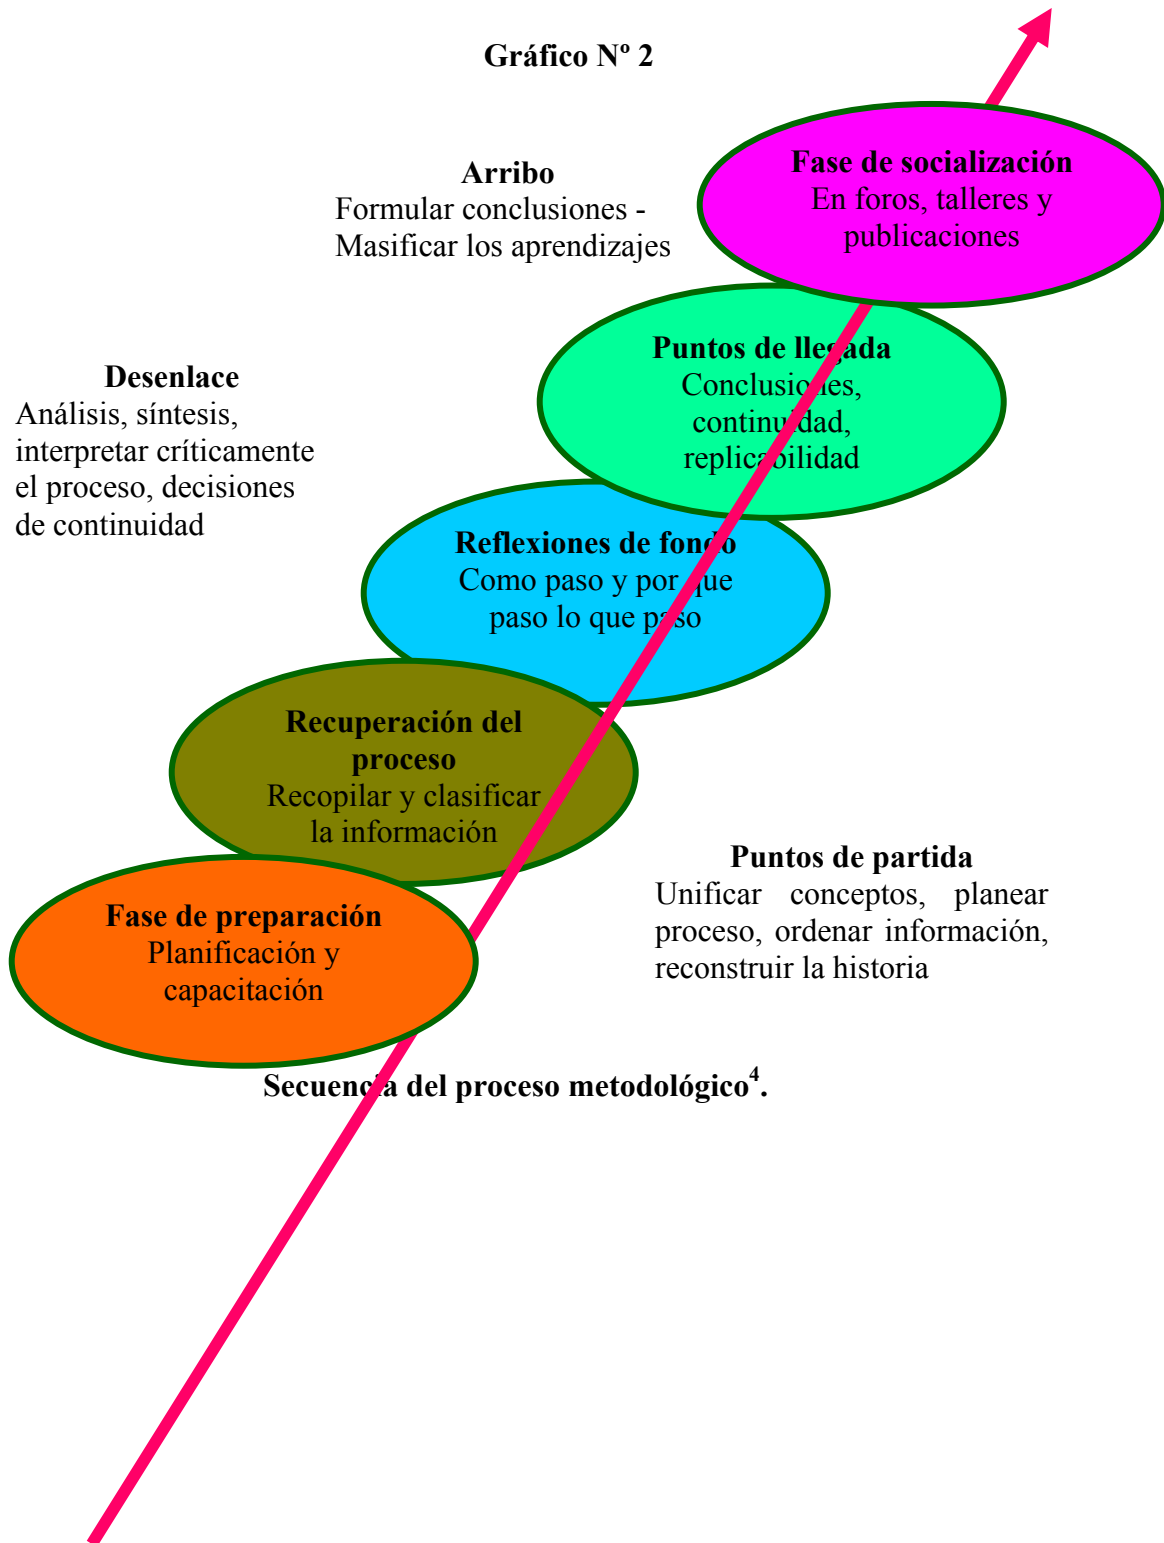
Gráfico Nº 2

Arribo
Formular conclusiones - Masificar los aprendizajes

Fase de socialización
En foros, talleres y publicaciones

Desenlace
Análisis, síntesis, interpretar críticamente el proceso, decisiones de continuidad

Puntos de llegada
Conclusiones, continuidad, replicabilidad

Reflexiones de fondo
Como paso y por que paso lo que paso

Recuperación del proceso
Recopilar y clasificar la información

Puntos de partida
Unificar conceptos, planear proceso, ordenar información, reconstruir la historia

Fase de preparación
Planificación y capacitación

Secuencia del proceso metodológico$^4$.